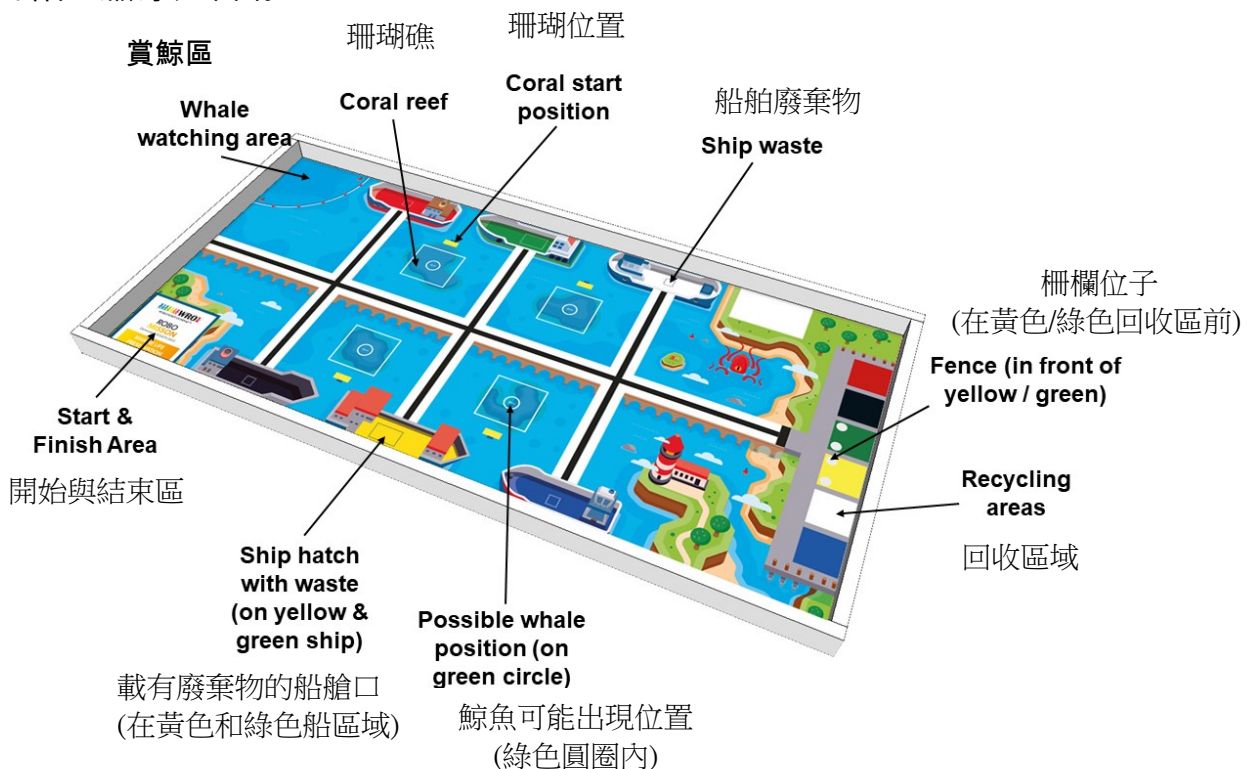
賞鯨區

Whale watching area

珊瑚礁

Coral reef

珊瑚位置

Coral start position

船舶廢棄物

Ship waste

柵欄位子
(在黃色/綠色回收區前)

Fence (in front of yellow / green)

Recycling areas

回收區域

Start & Finish Area

開始與結束區

Ship hatch with waste (on yellow & green ship)

載有廢棄物的船艙口
(在黃色和綠色船區域)

Possible whale position (on green circle)

鯨魚可能出現位置
(綠色圓圈內)